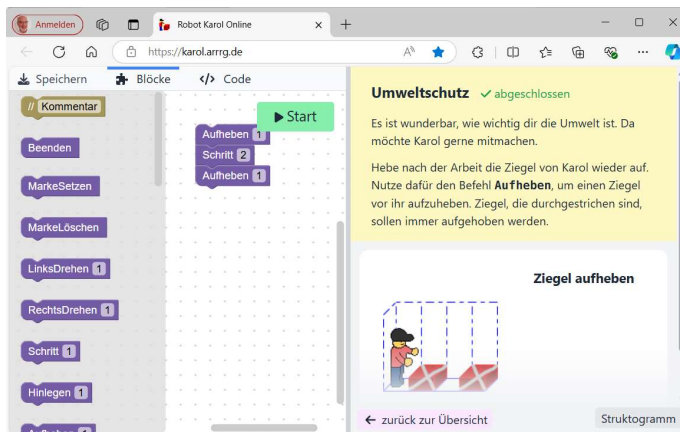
Anmelden

Robot Karol Online

https://karol.arrrg.de

Speichern Blöcke Code

// Kommentar

Beenden

MarkeSetzen

MarkeLöschen

LinksDrehen 1

RechtsDrehen 1

Schritt 1

Hinlegen 1

Aufheben 1
Schritt 2
Aufheben 1

▶ Start

Umweltschutz ✓ abgeschlossen

Es ist wunderbar, wie wichtig dir die Umwelt ist. Da möchte Karol gerne mitmachen.

Hebe nach der Arbeit die Ziegel von Karol wieder auf. Nutze dafür den Befehl **Aufheben**, um einen Ziegel vor ihr aufzuheben. Ziegel, die durchgestrichen sind, sollen immer aufgehoben werden.

Ziegel aufheben

← zurück zur Übersicht

Struktogramm